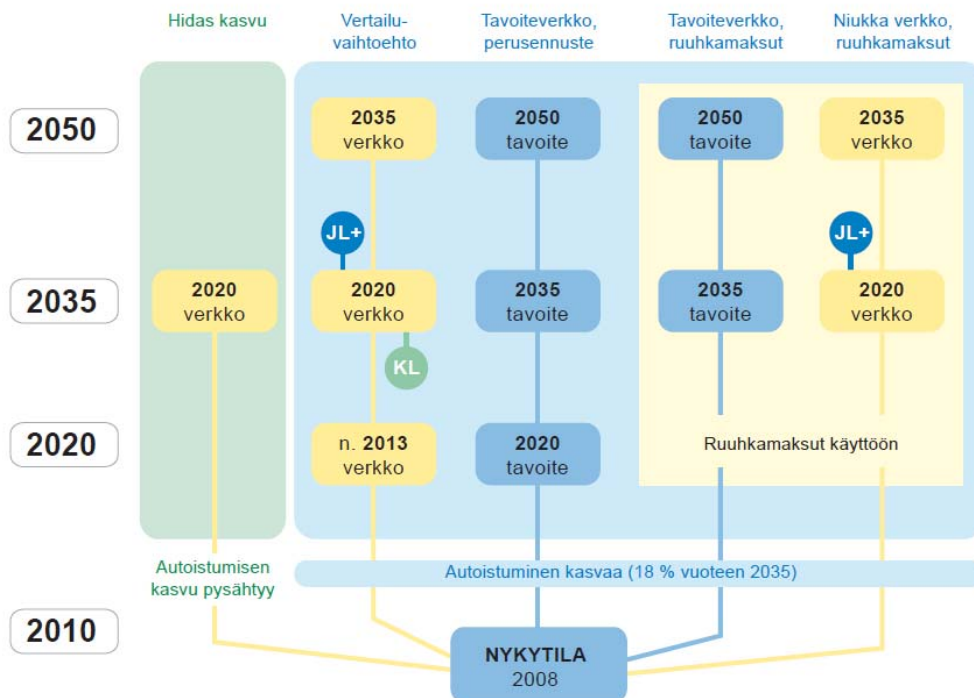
Hidas kasvu

Vertailuvaihtoehto

Tavoiteverkko, perusennuste

Tavoiteverkko, ruuhkamaksut

Niukka verkko, ruuhkamaksut

2050

2035 verkko

2050 tavoite

2050 tavoite

2035 verkko

JL+

JL+

2035

2020 verkko

2020 verkko

2035 tavoite

2035 tavoite

2020 verkko

KL

2020

n. 2013 verkko

2020 tavoite

Ruuhkamaksut käyttöön

Autoistumisen kasvu pysähtyy

Autoistuminen kasvaa (18 % vuoteen 2035)

2010

NYKYTILA 2008